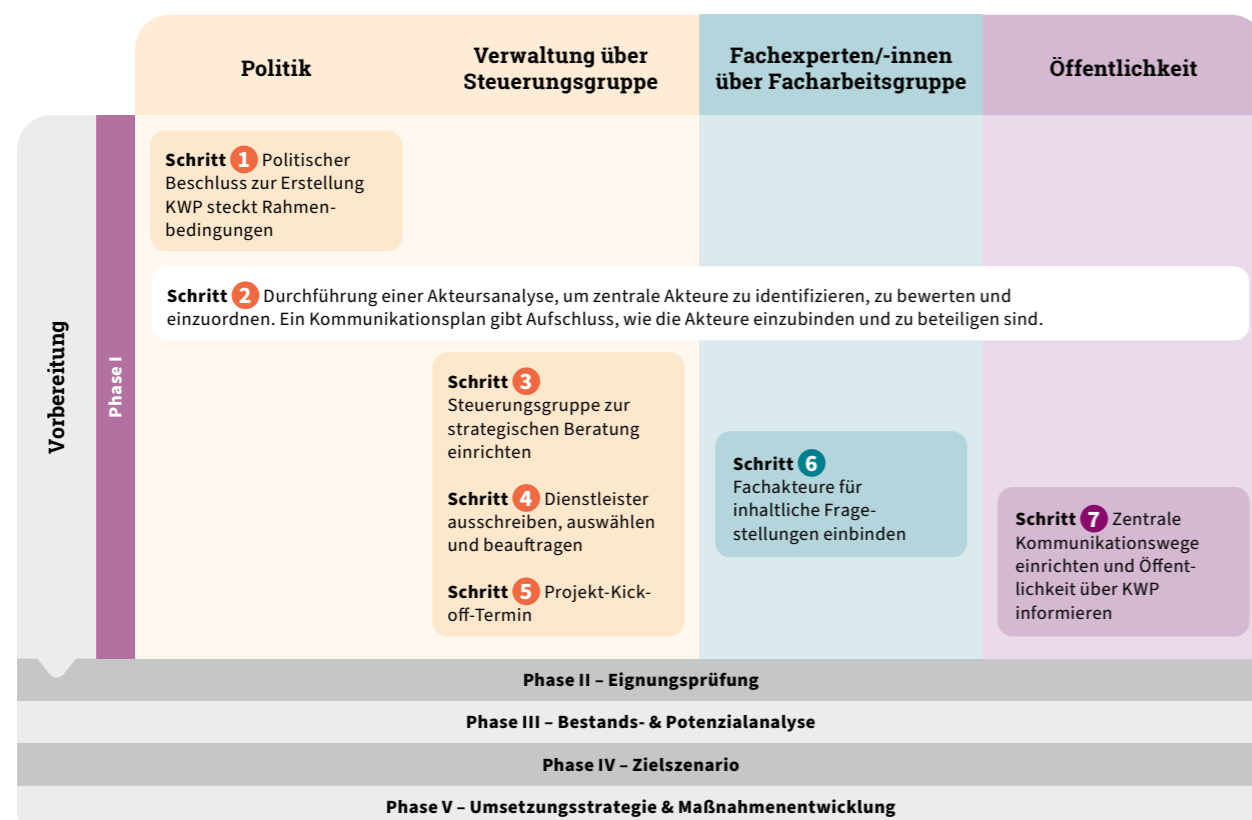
Politik

Verwaltung über Steuerungsgruppe

Fachexperten/-innen über Facharbeitsgruppe

Öffentlichkeit

Vorbereitung

Phase I

Schritt 1 Politischer Beschluss zur Erstellung KWP steckt Rahmenbedingungen

Schritt 2 Durchführung einer Akteursanalyse, um zentrale Akteure zu identifizieren, zu bewerten und einzuordnen. Ein Kommunikationsplan gibt Aufschluss, wie die Akteure einzubinden und zu beteiligen sind.

Schritt 3 Steuerungsgruppe zur strategischen Beratung einrichten

Schritt 4 Dienstleister ausschreiben, auswählen und beauftragen

Schritt 5 Projekt-Kick-off-Termin

Schritt 6 Fachakteure für inhaltliche Fragestellungen einbinden

Schritt 7 Zentrale Kommunikationswege einrichten und Öffentlichkeit über KWP informieren

Phase II – Eignungsprüfung

Phase III – Bestands- & Potenzialanalyse

Phase IV – Zielszenario

Phase V – Umsetzungsstrategie & Maßnahmenentwicklung